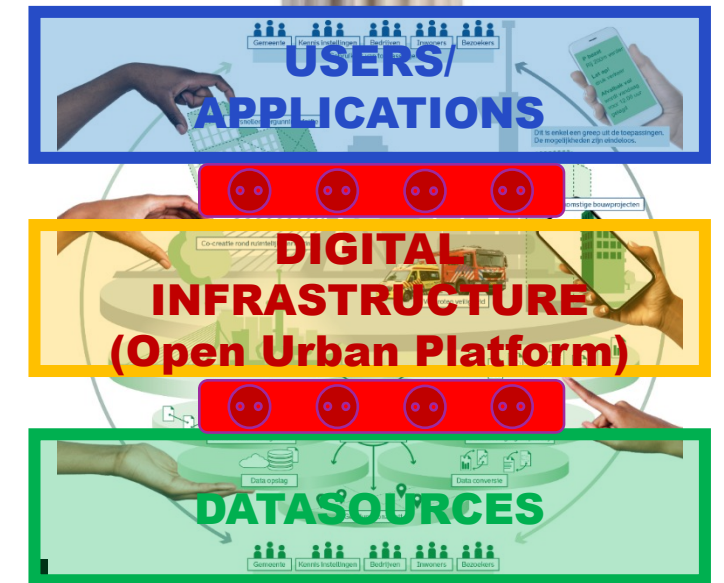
Gemeente Kennis Instellingen Bedrijven Inwoners Bezoekers

USERS/ APPLICATIONS

Dit is enkel een greep uit de toepassingen. De mogelijkheden zijn eindeloos.

DIGITAL INFRASTRUCTURE (Open Urban Platform)

Co-creatie rond ruimtelijk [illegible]

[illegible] bouwprojecten

Data opslag

Data conversie

DATASOURCES

Gemeente Kennis Instellingen Bedrijven Inwoners Bezoekers